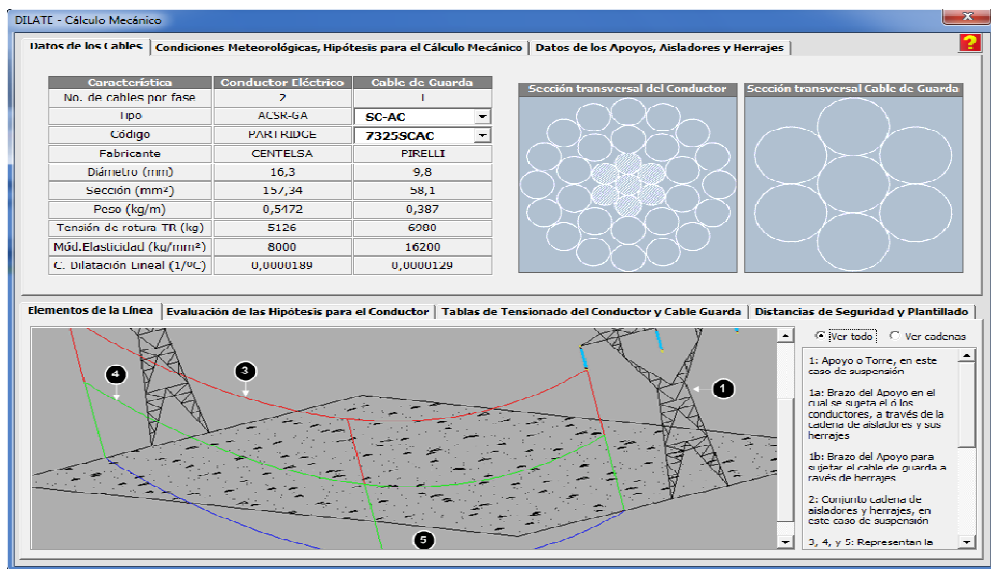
DILATE - Cálculo Mecánico

Datos de los Cables | Condiciones Meteorológicas, Hipótesis para el Cálculo Mecánico | Datos de los Apoyos, Aisladores y Herrajes

?

| Característica | Conductor Eléctrico | Cable de Guarda |
|---|---|---|
| No. de cables por fase | 2 | 1 |
| Tipo | ACSR-GA | SC-AC |
| Código | PARTRIDGE | 73259CAC |
| Fabricante | CENTELSA | PIRELLI |
| Diámetro (mm) | 16,3 | 9,8 |
| Sección (mm²) | 157,34 | 58,1 |
| Peso (kg/m) | 0,5472 | 0,387 |
| Tensión de rotura TR (kg) | 5126 | 6080 |
| Mód.Elasticidad (kg/mm²) | 8000 | 16200 |
| C. Dilatación Lineal (1/ºC) | 0,0000189 | 0,0000129 |

Sección transversal del Conductor

Sección transversal Cable de Guarda

Elementos de la Línea | Evaluación de las Hipótesis para el Conductor | Tablas de Tensionado del Conductor y Cable Guarda | Distancias de Seguridad y Plantillado

4
3
1
5

Ver todo   Ver cadenas

1: Apoyo o Torre, en este caso de suspensión

1a: Brazo del Apoyo en el cual se sujeta el ó los conductores, a través de la cadena de aisladores y sus herrajes

1b: Brazo del Apoyo para sujetar el cable de guarda a ravés de herrajes

2: Conjunto cadena de aisladores y herrajes, en este caso de suspensión

3, 4, y 5: Representan la